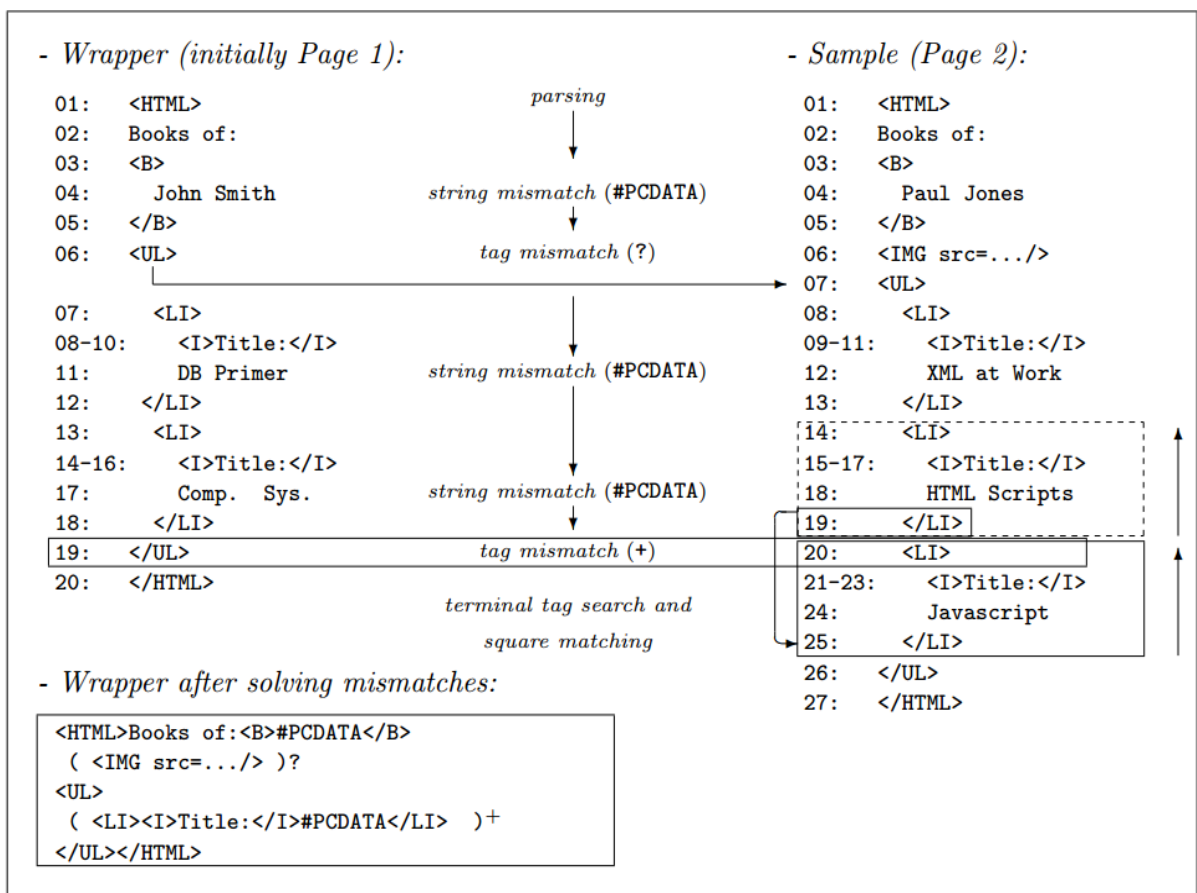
- Wrapper (initially Page 1):

01: <HTML>
02: Books of:
03: <B>
04: John Smith
05: </B>
06: <UL>
07: <LI>
08-10: <I>Title:</I>
11: DB Primer
12: </LI>
13: <LI>
14-16: <I>Title:</I>
17: Comp. Sys.
18: </LI>
19: </UL>
20: </HTML>

parsing

string mismatch (#PCDATA)

tag mismatch (?)

string mismatch (#PCDATA)

string mismatch (#PCDATA)

tag mismatch (+)

terminal tag search and square matching

- Sample (Page 2):

01: <HTML>
02: Books of:
03: <B>
04: Paul Jones
05: </B>
06: <IMG src=.../>
07: <UL>
08: <LI>
09-11: <I>Title:</I>
12: XML at Work
13: </LI>
14: <LI>
15-17: <I>Title:</I>
18: HTML Scripts
19: </LI>
20: <LI>
21-23: <I>Title:</I>
24: Javascript
25: </LI>
26: </UL>
27: </HTML>

- Wrapper after solving mismatches:

<HTML>Books of:<B>#PCDATA</B>
( <IMG src=.../> )?
<UL>
( <LI><I>Title:</I>#PCDATA</LI> )$^+$
</UL></HTML>